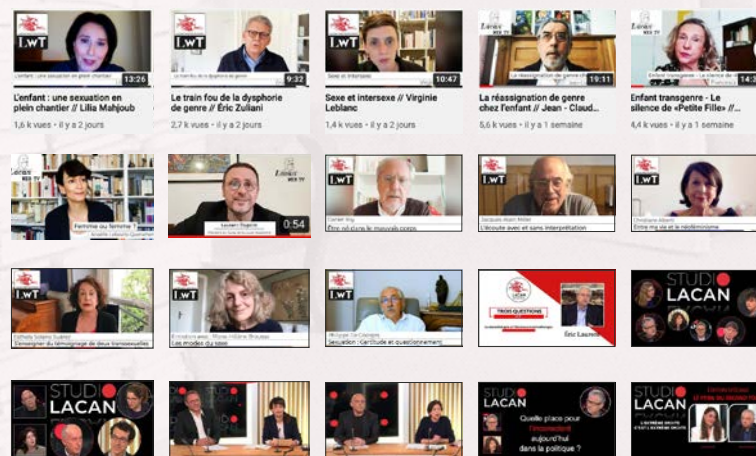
LWT
L'enfant : une sexuation en plein chantier
13:26
L'enfant : une sexuation en plein chantier // Lilia Mahjoub
1,6 k vues • il y a 2 jours

LWT
Le train fou de la dysphorie de genre
9:32
Le train fou de la dysphorie de genre // Éric Zuliani
2,7 k vues • il y a 2 jours

LWT
Sexe et intersexe
10:47
Sexe et intersexe // Virginie Leblanc
1,4 k vues • il y a 2 jours

Lacan WEB TV
La réassignation de genre
19:11
La réassignation de genre chez l'enfant // Jean - Claud...
5,6 k vues • il y a 1 semaine

Lacan WEB TV
Enfant transgenre - Le silence de
14:3
Enfant transgenre - Le silence de «Petite Fille» //...
4,4 k vues • il y a 1 semaine

Lacan WEB TV
Femme ou femme ?

Lacan WEB TV
0:54

LWT
Être né dans le mauvais corps

LWT
L'écoute avec et sans interprétation

LWT
Entre ma vie et le néoféminisme

LWT
Enseigner du témoignage de deux transsexuelles

LWT
Les modes du sexe

LWT
Sexuation : Certitude et questionnement

LACAN
TROIS QUESTIONS
Éric Laurent

STUDIO LACAN

STUDIO LACAN

STUDIO LACAN
Quelle place pour l'inconscient aujourd'hui dans la politique ?

STUDIO LACAN